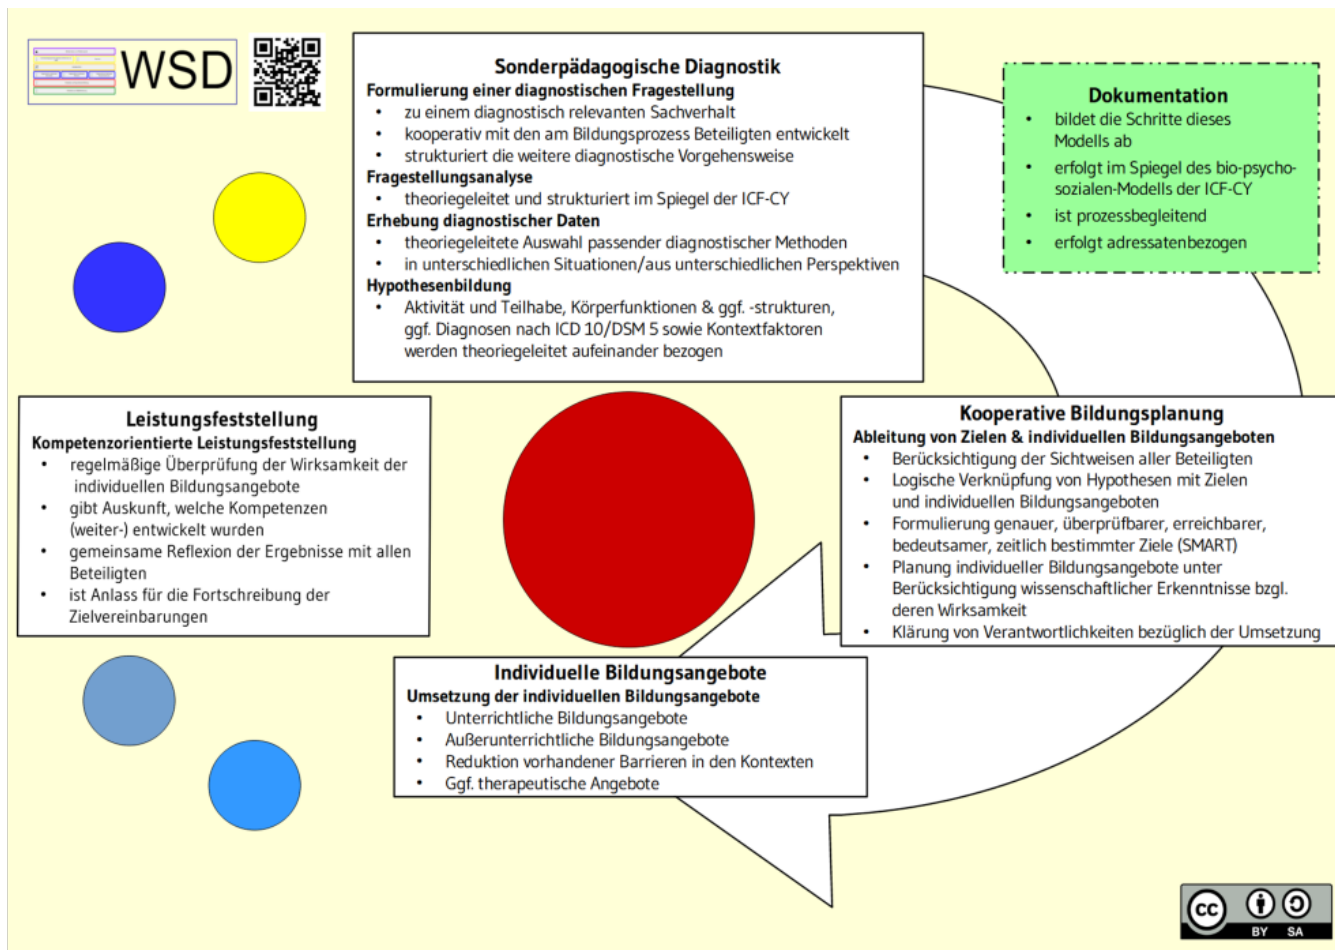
WSD

**Sonderpädagogische Diagnostik**
**Formulierung einer diagnostischen Fragestellung**
- zu einem diagnostisch relevanten Sachverhalt
- kooperativ mit den am Bildungsprozess Beteiligten entwickelt
- strukturiert die weitere diagnostische Vorgehensweise

**Fragestellungsanalyse**
- theoriegeleitet und strukturiert im Spiegel der ICF-CY

**Erhebung diagnostischer Daten**
- theoriegeleitete Auswahl passender diagnostischer Methoden
- in unterschiedlichen Situationen/aus unterschiedlichen Perspektiven

**Hypothesenbildung**
- Aktivität und Teilhabe, Körperfunktionen & ggf. -strukturen, ggf. Diagnosen nach ICD 10/DSM 5 sowie Kontextfaktoren werden theoriegeleitet aufeinander bezogen

**Dokumentation**
- bildet die Schritte dieses Modells ab
- erfolgt im Spiegel des bio-psycho-sozialen-Modells der ICF-CY
- ist prozessbegleitend
- erfolgt adressatenbezogen

**Leistungsfeststellung**
**Kompetenzorientierte Leistungsfeststellung**
- regelmäßige Überprüfung der Wirksamkeit der individuellen Bildungsangebote
- gibt Auskunft, welche Kompetenzen (weiter-) entwickelt wurden
- gemeinsame Reflexion der Ergebnisse mit allen Beteiligten
- ist Anlass für die Fortschreibung der Zielvereinbarungen

**Kooperative Bildungsplanung**
**Ableitung von Zielen & individuellen Bildungsangeboten**
- Berücksichtigung der Sichtweisen aller Beteiligten
- Logische Verknüpfung von Hypothesen mit Zielen und individuellen Bildungsangeboten
- Formulierung genauer, überprüfbarer, erreichbarer, bedeutsamer, zeitlich bestimmter Ziele (SMART)
- Planung individueller Bildungsangebote unter Berücksichtigung wissenschaftlicher Erkenntnisse bzgl. deren Wirksamkeit
- Klärung von Verantwortlichkeiten bezüglich der Umsetzung

**Individuelle Bildungsangebote**
**Umsetzung der individuellen Bildungsangebote**
- Unterrichtliche Bildungsangebote
- Außerunterrichtliche Bildungsangebote
- Reduktion vorhandener Barrieren in den Kontexten
- Ggf. therapeutische Angebote

cc BY SA